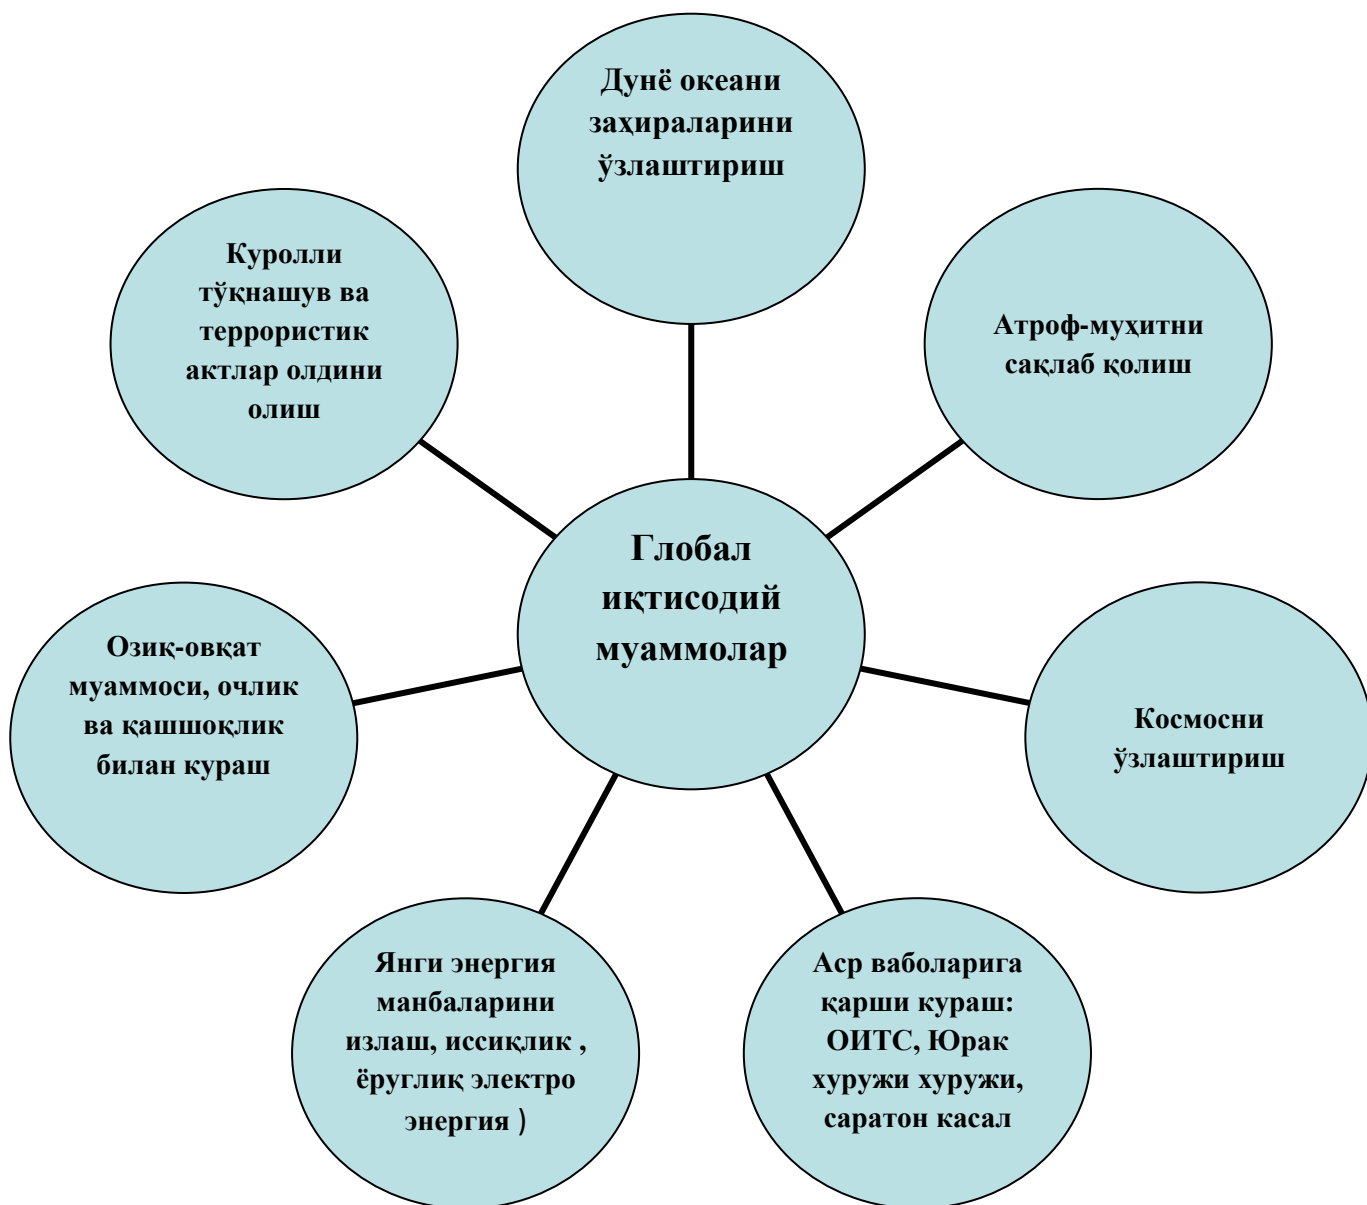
Глобал иқтисодий муаммолар

Дунё океани захираларини ўзлаштириш

Атроф-муҳитни сақлаб қолиш

Космосни ўзлаштириш

Аср вaболарига қарши кураш: ОИТС, Юрак хуружи хуружи, саратон касал

Янги энергия манбаларини излаш, иссиқлик , ёруглиқ электро энергия )

Озиқ-овқат муаммоси, очлик ва қашшоқлик билан кураш

Куролли тўқнашув ва террористик актлар олдини олиш